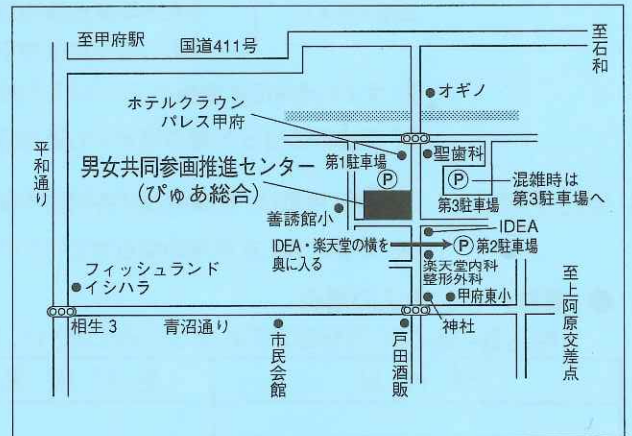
至甲府駅

国道411号

至石和

オギノ

ホテルクラウンパレス甲府

聖歯科

男女共同参画推進センター（ぴゅあ総合）

第1駐車場

P

P

混雑時は第3駐車場へ

第3駐車場

善誘館小

IDEA

IDEA・楽天堂の横を奥に入る

P

第2駐車場

平和通り

楽天堂内科整形外科

フィッシュランドイシハラ

甲府東小

至上阿原交差点

相生3

青沼通り

神社

市民会館

戸田酒販